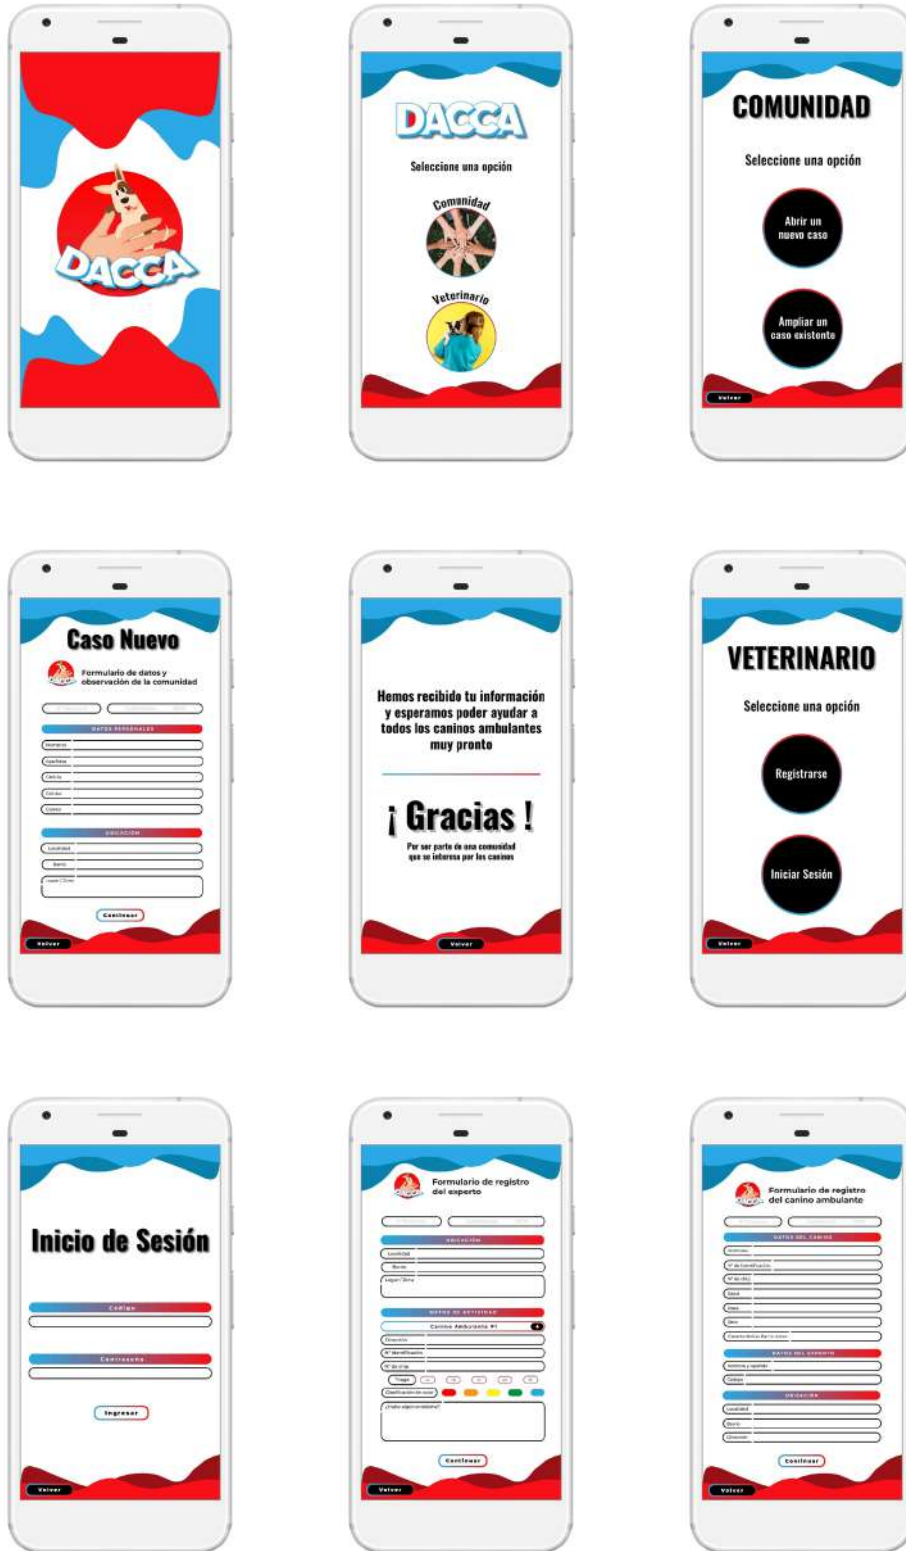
DACCA

DACCA

Seleccione una opción

Comunidad

Veterinario

COMUNIDAD

Seleccione una opción

Abrir un nuevo caso

Ampliar un caso existente

Volver

Caso Nuevo

Formulario de datos y observación de la comunidad

DATOS PERSONALES

Nombre

Apellido

Celular

Correo

UBICACIÓN

Localidad

Barrio

Lugar / Zona

Continuar

Volver

Hemos recibido tu información y esperamos poder ayudar a todos los caninos ambulantes muy pronto

¡ Gracias !

Por ser parte de una comunidad que se interesa por los caninos

Volver

VETERINARIO

Seleccione una opción

Registrarse

Iniciar Sesión

Volver

Inicio de Sesión

Código

Contraseña

Ingresar

Volver

Formulario de registro del experto

UBICACIÓN

Localidad

Barrio

Lugar / Zona

DATOS DE ACTIVIDAD

Canino Ambulante #1

Dirección

N° Identificación

N° de chip

Triage

Clasificación de color

¿Hubo algún problema?

Continuar

Volver

Formulario de registro del canino ambulante

DATOS DEL CANINO

N° de Identificación

N° de chip

Edad

Raza

Sexo

DATOS DEL EXPERTO

Nombre y Apellido

Código

UBICACIÓN

Localidad

Barrio

Dirección

Continuar

Volver